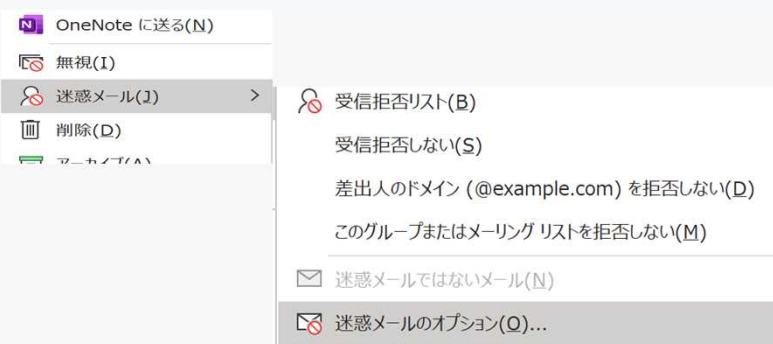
OneNote に送る(N)
無視(I)
迷惑メール(J)
削除(D)
アーカイブ(A)

受信拒否リスト(B)
受信拒否しない(S)
差出人のドメイン (@example.com) を拒否しない(D)
このグループまたはメーリング リストを拒否しない(M)
迷惑メールではないメール(N)
迷惑メールのオプション(O)...